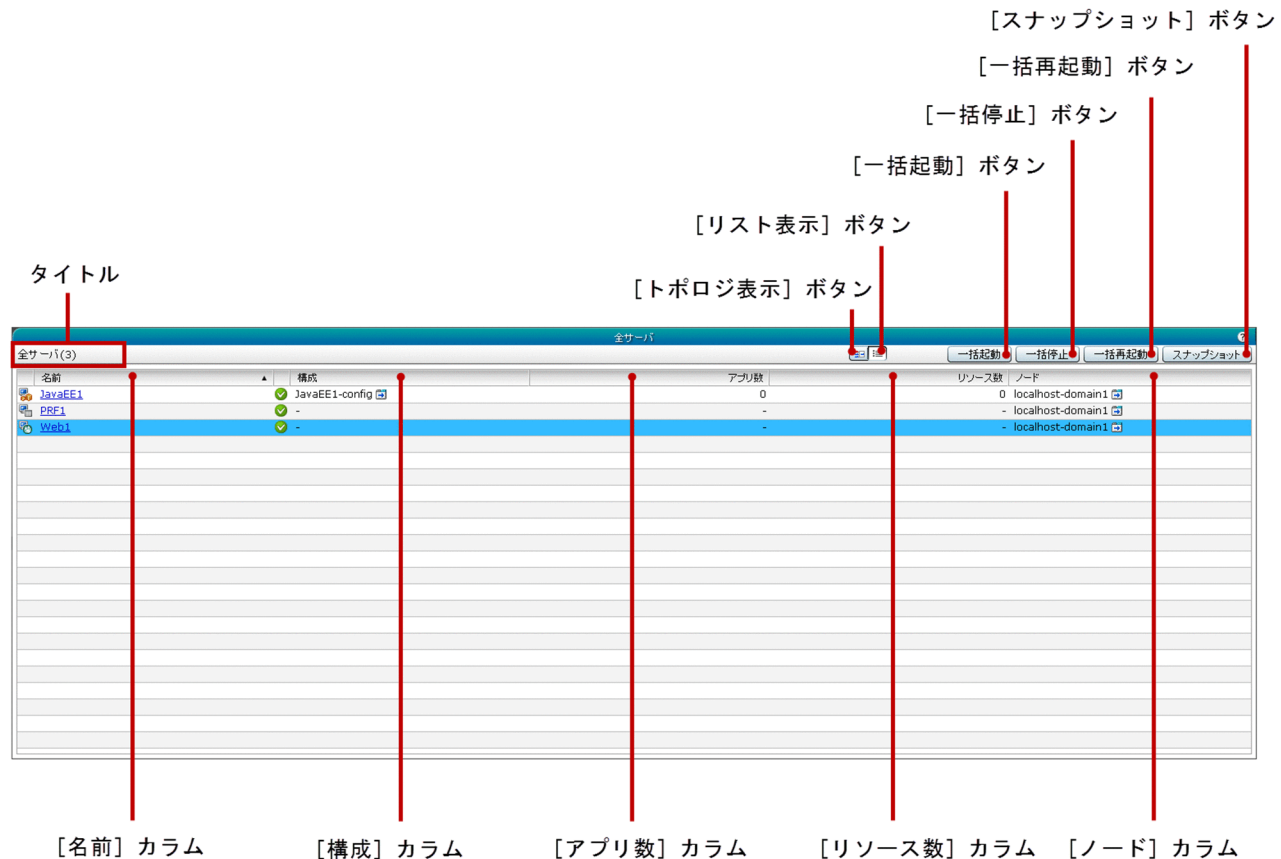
［スナップショット］ボタン

［一括再起動］ボタン

［一括停止］ボタン

［一括起動］ボタン

［リスト表示］ボタン

タイトル

［トポロジ表示］ボタン

全サーバ

?

全サーバ(3)

一括起動 一括停止 一括再起動 スナップショット

| 名前 ▲ | 構成 | アプリ数 | リソース数 | ノード |
|---|---|---|---|---|
| JavaEE1 | JavaEE1-config | 0 | 0 | localhost-domain1 |
| PRF1 | - | - | - | localhost-domain1 |
| Web1 | - | - | - | localhost-domain1 |

［名前］カラム ［構成］カラム ［アプリ数］カラム ［リソース数］カラム ［ノード］カラム